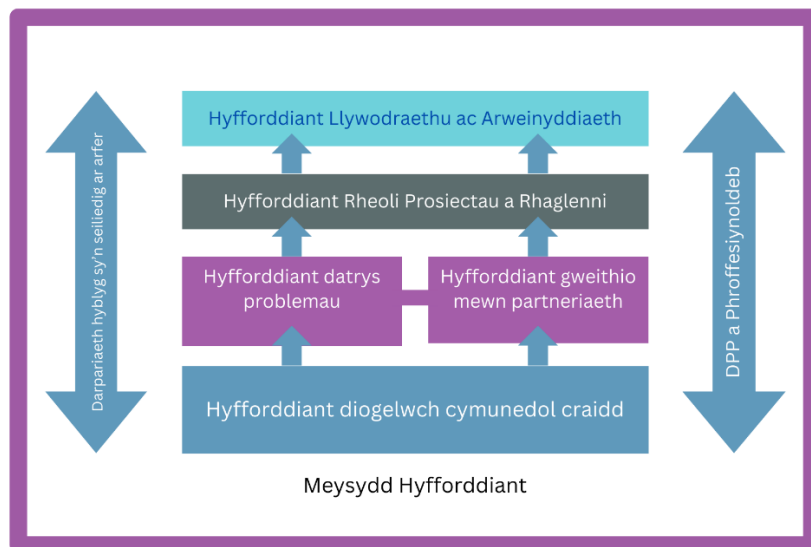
Darpariaeth hyblyg sy'n seiliedig ar arfer

Hyfforddiant Llywodraethu ac Arweinyddiaeth

Hyfforddiant Rheoli Prosiectau a Rhaglenni

Hyfforddiant datrys problemau

Hyfforddiant gweithio mewn partneriaeth

Hyfforddiant diogelwch cymunedol craidd

DPP a Phroffesiynoldeb

Meysydd Hyfforddiant